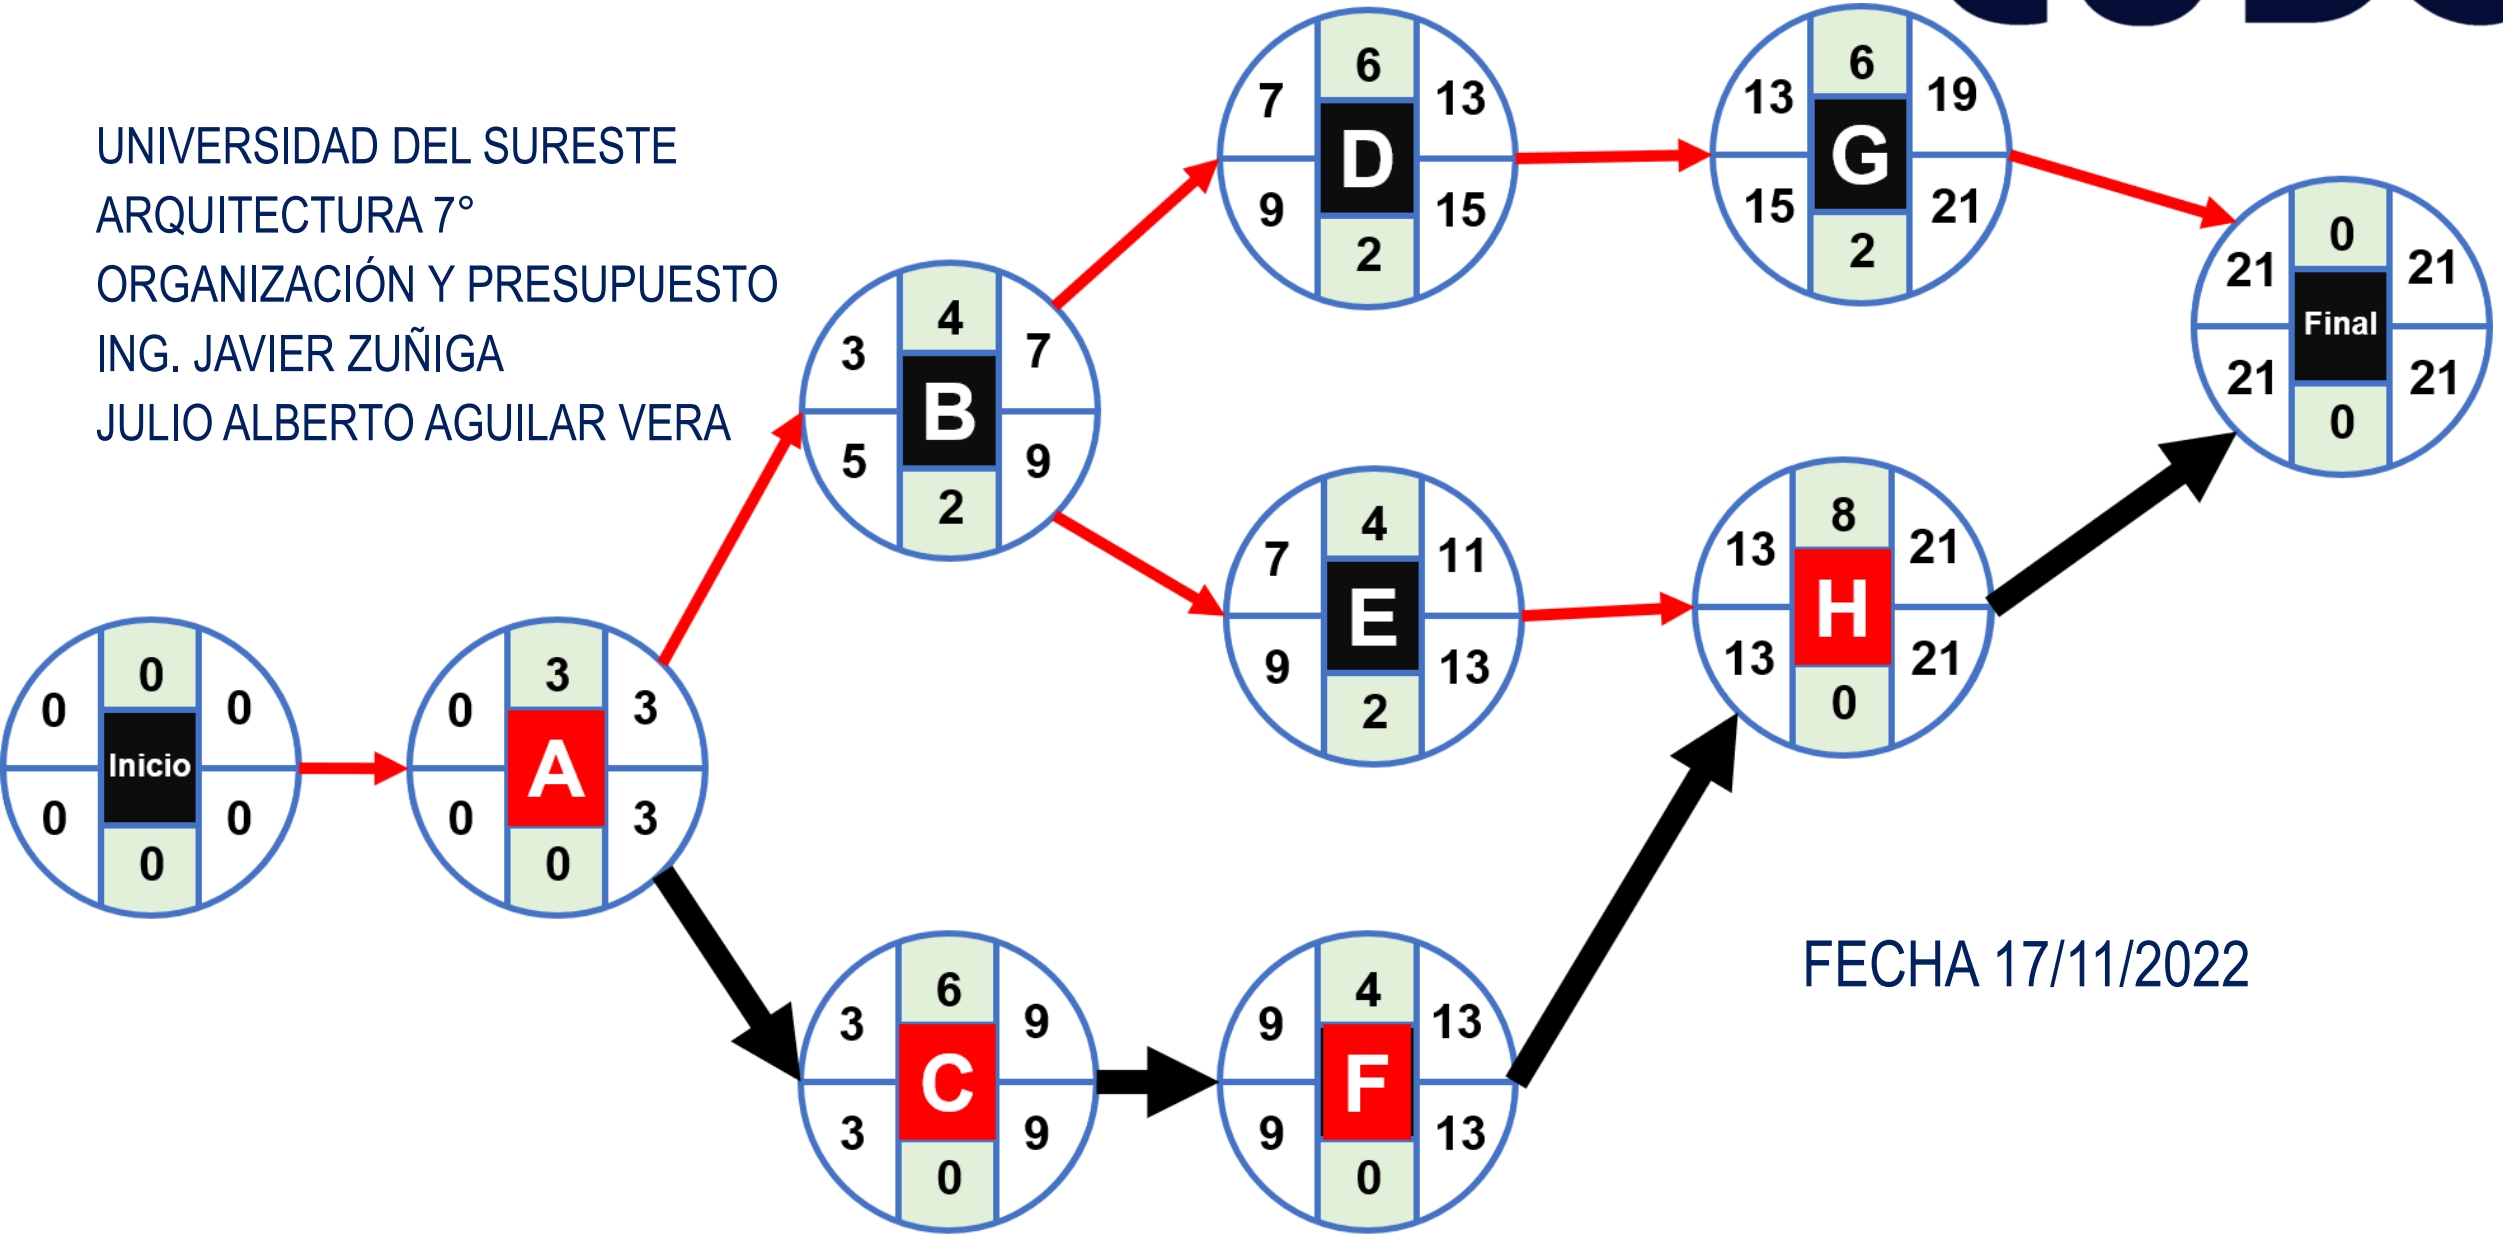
UNIVERSIDAD DEL SURESTE
ARQUITECTURA 7°
ORGANIZACIÓN Y PRESUPUESTO
ING. JAVIER ZUÑIGA
JULIO ALBERTO AGUILAR VERA

0
0 Inicio 0
0 0
0

3
0 A 3
0 3
0

4
3 B 7
5 9
2

6
3 C 9
3 9
0

6
7 D 13
9 15
2

4
7 E 11
9 13
2

4
9 F 13
9 13
0

6
13 G 19
15 21
2

8
13 H 21
13 21
0

0
21 Final 21
21 21
0

FECHA 17/11/2022